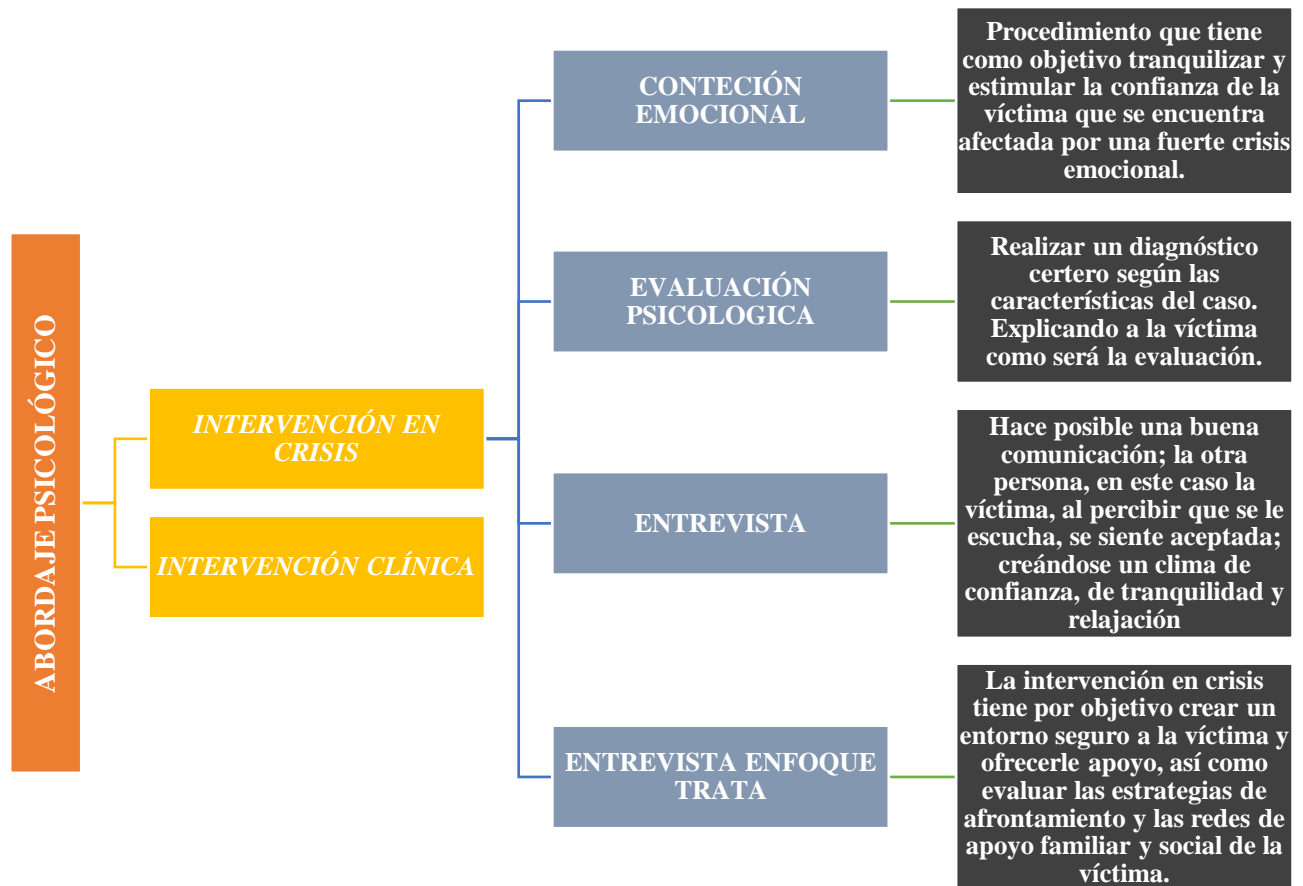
ABORDAJE PSICOLÓGICO

INTERVENCIÓN EN CRISIS

INTERVENCIÓN CLÍNICA

CONTECIÓN EMOCIONAL

Procedimiento que tiene como objetivo tranquilizar y estimular la confianza de la víctima que se encuentra afectada por una fuerte crisis emocional.

EVALUACIÓN PSICOLOGICA

Realizar un diagnóstico certero según las características del caso. Explicando a la víctima como será la evaluación.

ENTREVISTA

Hace posible una buena comunicación; la otra persona, en este caso la víctima, al percibir que se le escucha, se siente aceptada; creándose un clima de confianza, de tranquilidad y relajación

ENTREVISTA ENFOQUE TRATA

La intervención en crisis tiene por objetivo crear un entorno seguro a la víctima y ofrecerle apoyo, así como evaluar las estrategias de afrontamiento y las redes de apoyo familiar y social de la víctima.